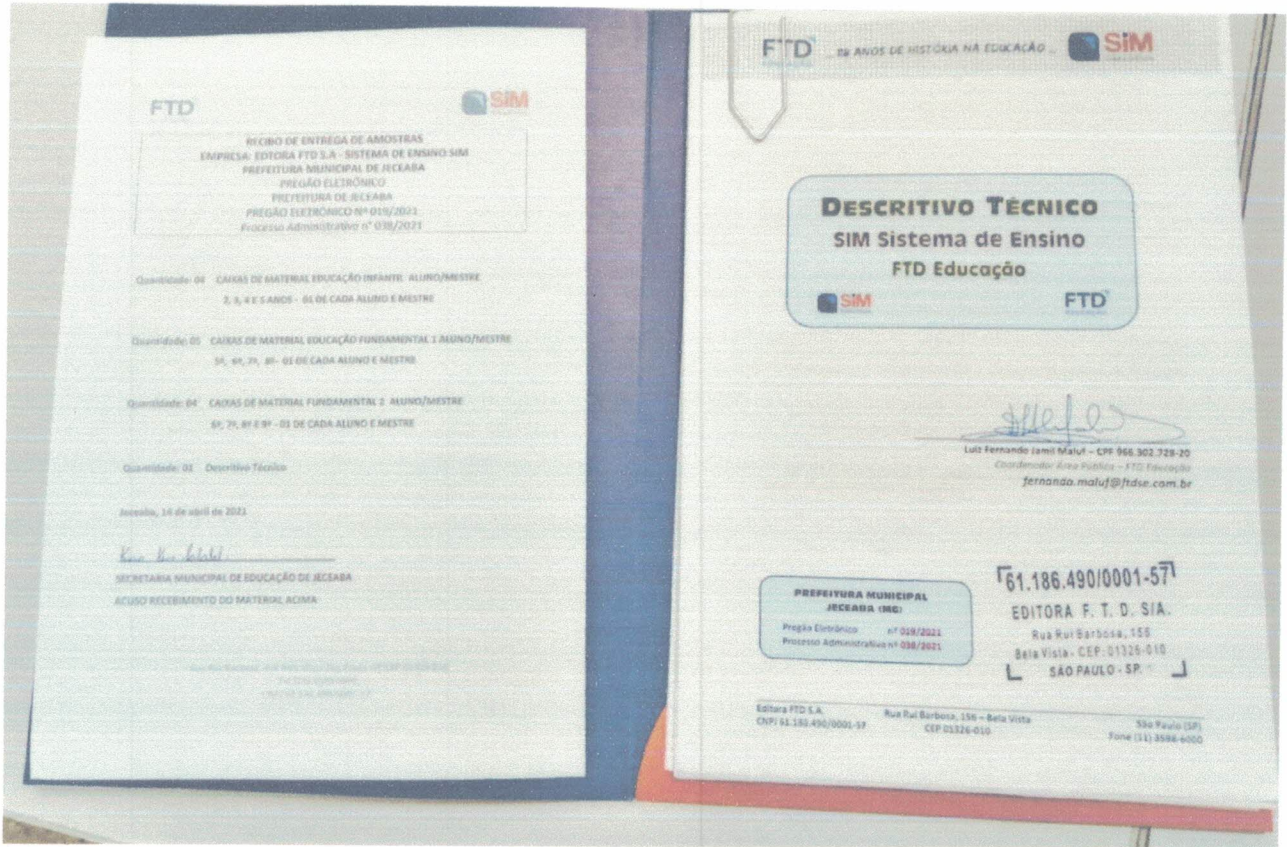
FTD

SIM

RECIBO DE ENTREGA DE AMOSTRAS
EMPRESA: EDITORA FTD S.A - SISTEMA DE ENSINO SIM
PREFEITURA MUNICIPAL DE JECEABA
PREGÃO ELETRÔNICO
PREFEITURA DE JECEABA
PREGÃO ELETRÔNICO Nº 019/2021
Processo Administrativo nº 038/2021

Quantidade: 04 CAIXAS DE MATERIAL EDUCAÇÃO INFANTIL ALUNO/MESTRE 2, 3, 4 E 5 ANOS - 01 DE CADA ALUNO E MESTRE

Quantidade: 05 CAIXAS DE MATERIAL EDUCAÇÃO FUNDAMENTAL 1 ALUNO/MESTRE 1º, 2º, 3º, 4º - 01 DE CADA ALUNO E MESTRE

Quantidade: 04 CAIXAS DE MATERIAL FUNDAMENTAL 2 ALUNO/MESTRE 6º, 7º, 8º E 9º - 01 DE CADA ALUNO E MESTRE

Quantidade: 01 Descritivo Técnico

Jeceaba, 14 de abril de 2021

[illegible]

SECRETARIA MUNICIPAL DE EDUCAÇÃO DE JECEABA
ACUSO RECEBIMENTO DO MATERIAL ACIMA

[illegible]

FTD ... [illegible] ANOS DE HISTÓRIA NA EDUCAÇÃO ... SIM

DESCRITIVO TÉCNICO
SIM Sistema de Ensino
FTD Educação

SIM FTD

Luiz Fernando Jamil Maluf – CPF 966.302.729-20
Coordenador Área Pública – FTD Educação
fernando.maluf@ftdse.com.br

PREFEITURA MUNICIPAL JECEABA (MG)
Pregão Eletrônico nº 019/2021
Processo Administrativo nº 038/2021

61.186.490/0001-57
EDITORA F. T. D. S/A.
Rua Rui Barbosa, 156
Bela Vista - CEP: 01326-010
SÃO PAULO - SP.

Editora FTD S.A.
CNPJ 61.186.490/0001-57
Rua Rui Barbosa, 156 – Bela Vista
CEP 01326-010
São Paulo (SP)
Fone (11) 3598-6000